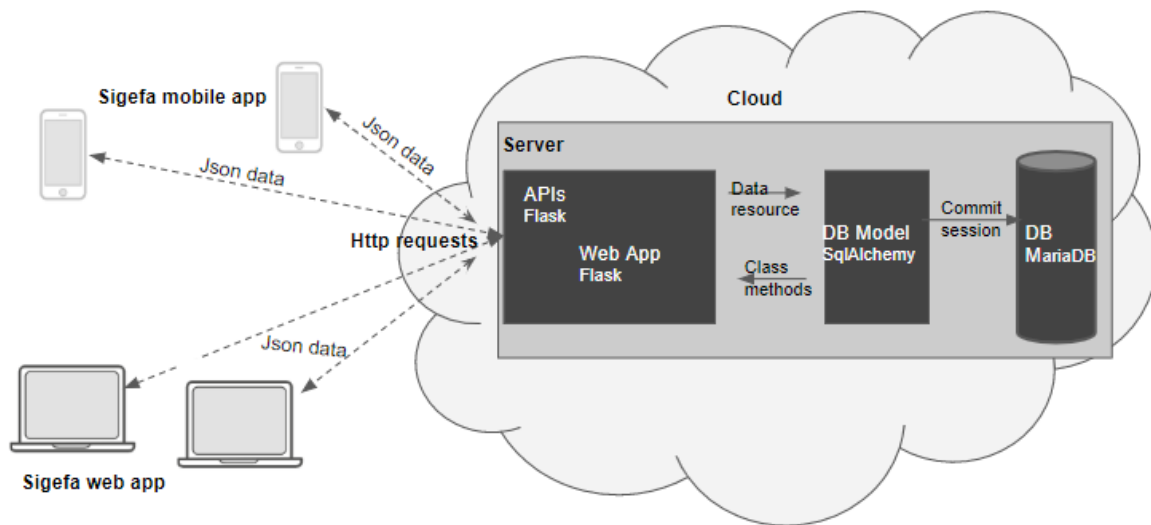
Sigefa mobile app

Json data

Json data

Cloud

Server

APIs
Flask

Web App
Flask

Data
resource

Class
methods

DB Model
SqlAlchemy

Commit
session

DB
MariaDB

Http requests

Json data

Sigefa web app